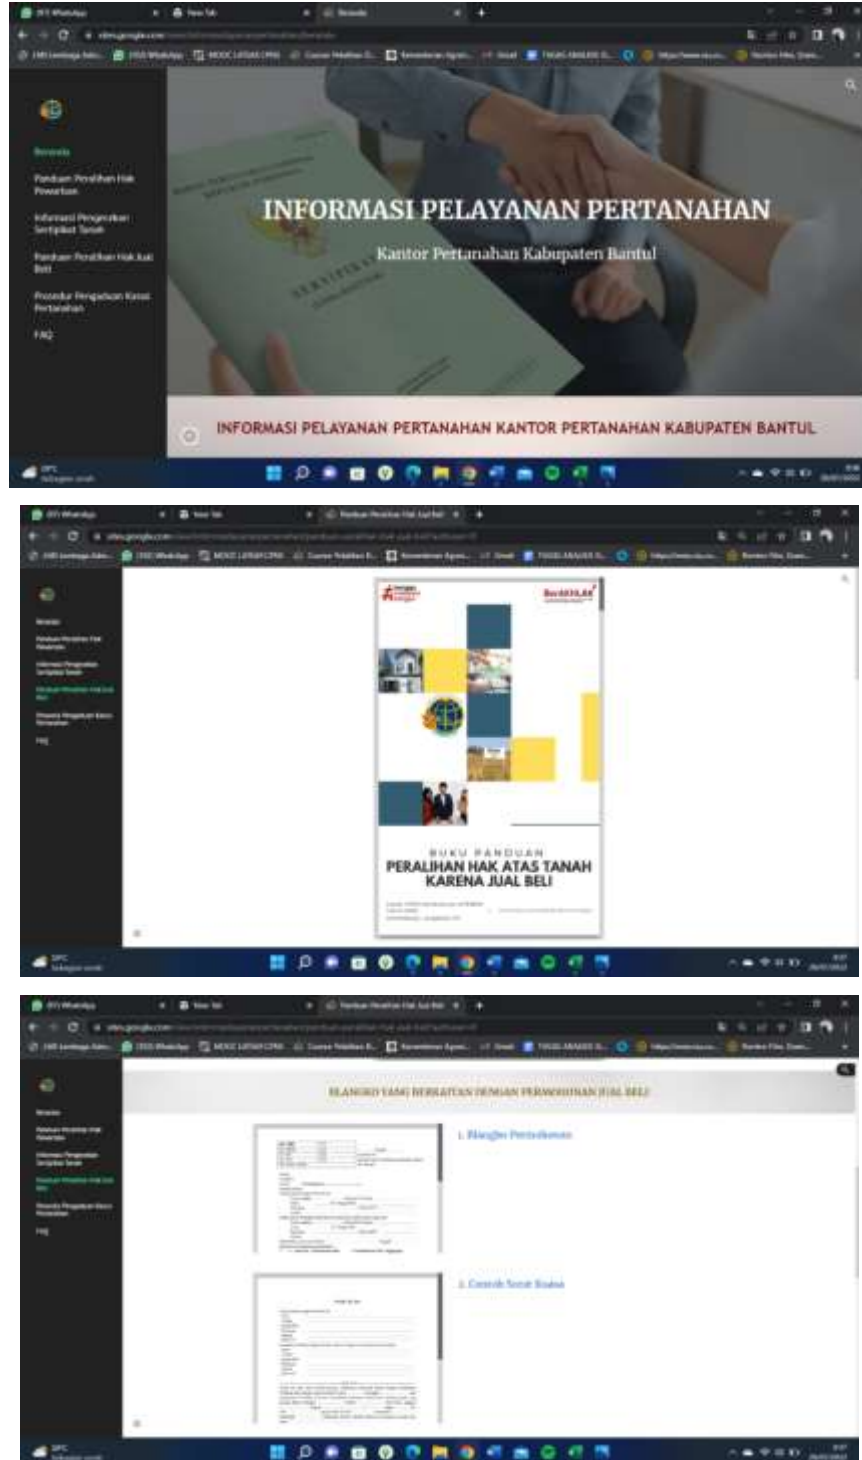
Beranda

Panduan Peralihan Hak Pewarisan

Informasi Pengecekan Sertipikat Tanah

Panduan Peralihan Hak Jual Beli

Prosedur Pengaduan Kasus Pertanahan

FAQ

INFORMASI PELAYANAN PERTANAHAN

Kantor Pertanahan Kabupaten Bantul

INFORMASI PELAYANAN PERTANAHAN KANTOR PERTANAHAN KABUPATEN BANTUL

BerAKHLAK

BUKU PANDUAN

PERALIHAN HAK ATAS TANAH KARENA JUAL BELI

BLANGKO YANG BERKAITAN DENGAN PERMOHONAN JUAL BELI

1. Blangko Permohonan

2. Contoh Surat Kuasa